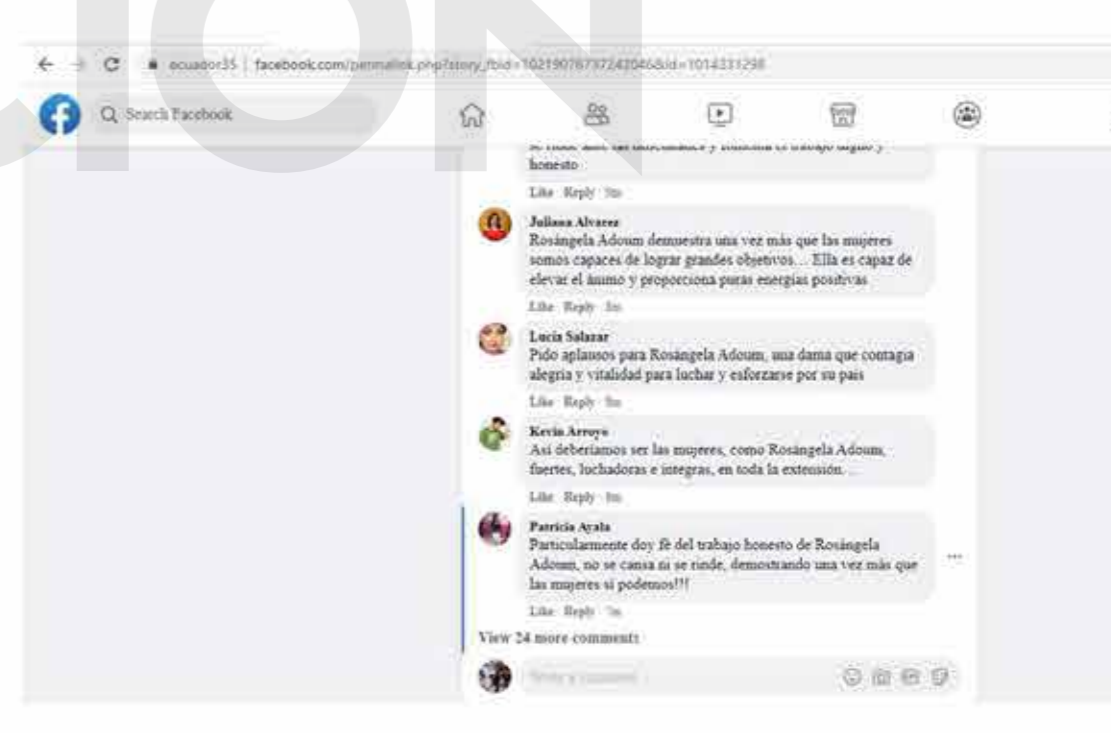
ecuador35 | facebook.com/permalink.php?story_fbid=10219076737242046&id=1014331298

Search Facebook

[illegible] honesto

Like Reply 5m

Juliana Alvarez
Rosángela Adoum demuestra una vez más que las mujeres somos capaces de lograr grandes objetivos… Ella es capaz de elevar el ánimo y proporciona puras energías positivas

Like Reply 5m

Lucia Salazar
Pido aplausos para Rosángela Adoum, una dama que contagia alegria y vitalidad para luchar y esforzarse por su pais

Like Reply 5m

Kevin Arroyo
Así deberíamos ser las mujeres, como Rosángela Adoum, fuertes, luchadoras e integras, en toda la extensión…

Like Reply 5m

Patricia Ayala
Particularmente doy fé del trabajo honesto de Rosángela Adoum, no se cansa ni se rinde, demostrando una vez más que las mujeres si podemos!!!

Like Reply 7m

View 24 more comments

Write a comment…